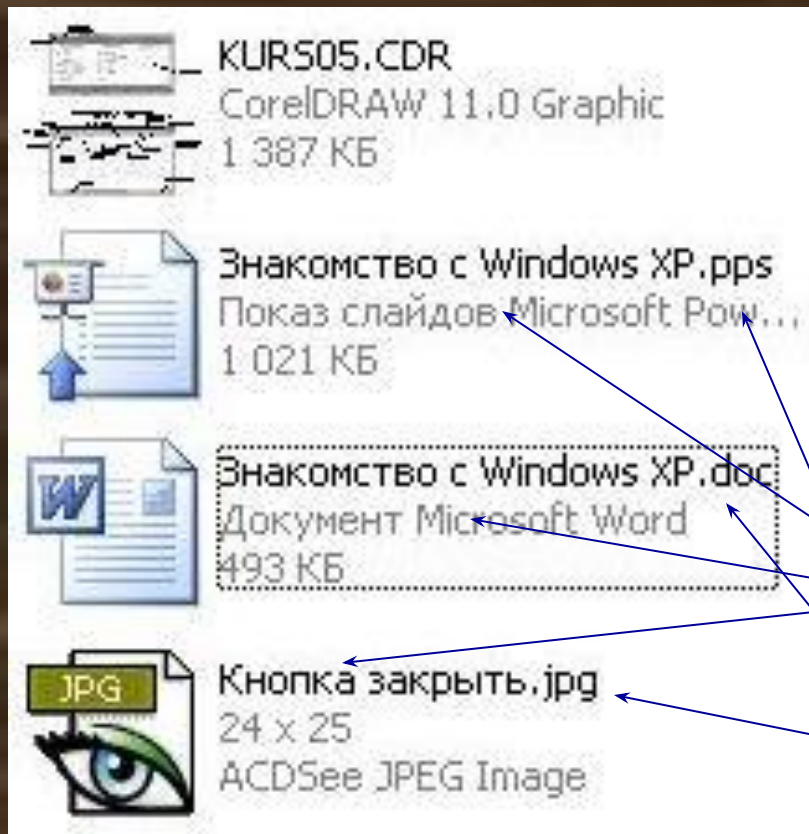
KURS05.CDR
CorelDRAW 11.0 Graphic
1 387 КБ

Знакомство с Windows XP.pps
Показ слайдов Microsoft Pow...
1 021 КБ

Знакомство с Windows XP.doc
Документ Microsoft Word
493 КБ

JPG
Кнопка закрыть.jpg
24 x 25
ACDSee JPEG Image